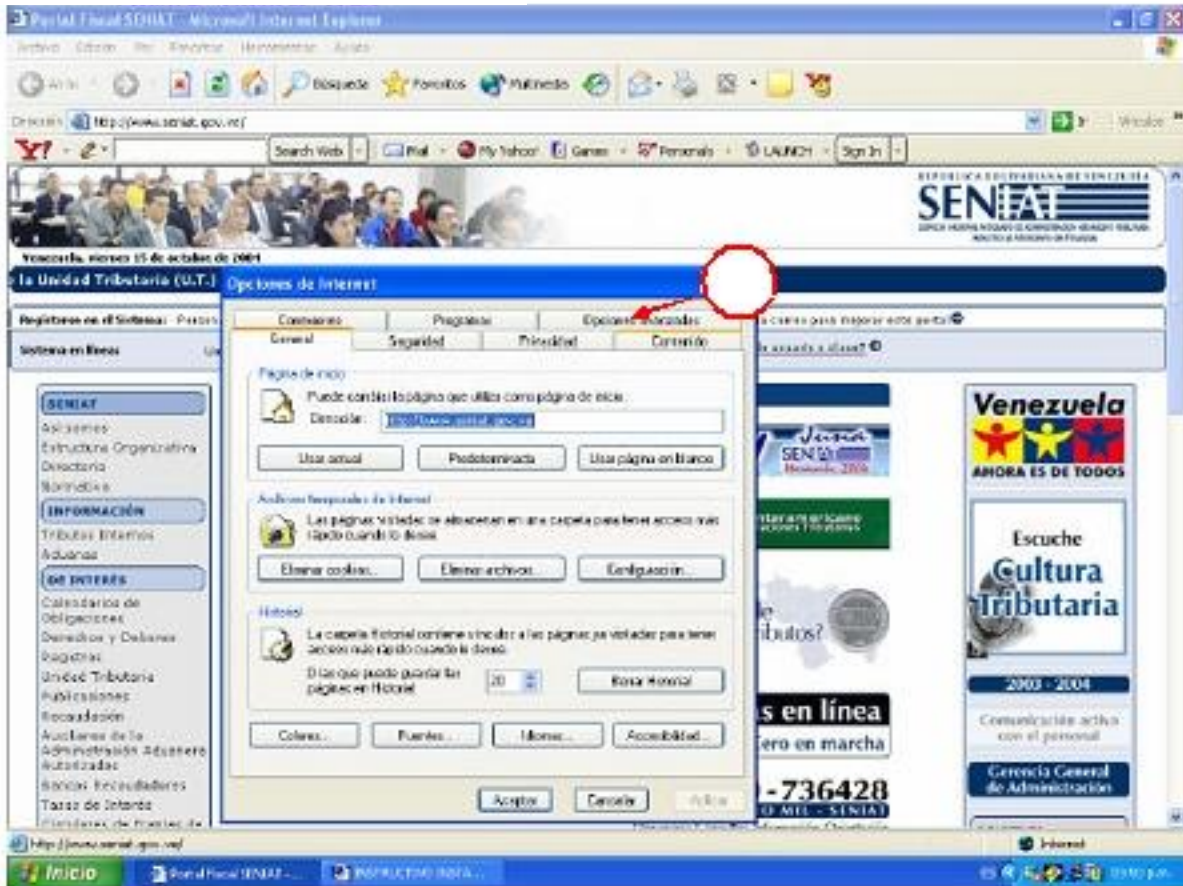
Portal Fiscal SENIAT - Microsoft Internet Explorer

Archivo Edición Ver Favoritos Herramientas Ayuda

Atrás Búsqueda Favoritos Multimedia

Dirección http://www.seniat.gov.ve/ Ir Vínculos

Search Web Mail My Yahoo! Games Personals LAUNCH Sign In

REPÚBLICA BOLIVARIANA DE VENEZUELA SENIAT

Venezuela, viernes 15 de octubre de 2004

la Unidad Tributaria (U.T.)

Regístrese en el Sistema:

Sistema en línea

SENIAT
Autoridades
Estructura Organizativa
Directorio
Normativa
INFORMACIÓN
Tributos Internos
Aduanas
DE INTERÉS
Calendarios de Obligaciones
Derechos y Deberes
Registros
Unidad Tributaria
Publicaciones
Recaudación
Auxiliares de la Administración Aduanera Autorizados
Bancos Recaudadores
Tasas de Interés

Opciones de Internet

Conexiones Programas Opciones avanzadas
General Seguridad Privacidad Contenido

Página de inicio
Puede cambiar la página que utiliza como página de inicio.
Dirección: http://www.seniat.gov.ve/
Usar actual Predeterminada Usar página en blanco

Archivos temporales de Internet
Las páginas visitadas se almacenan en una carpeta para tener acceso más rápido cuando lo desee.
Eliminar cookies... Eliminar archivos... Configuración...

Historial
La carpeta Historial contiene vínculos a las páginas ya visitadas para tener acceso más rápido cuando lo desee.
Días que puede guardar las páginas en Historial: 20 Borrar Historial

Colores... Fuentes... Idiomas... Accesibilidad...

Aceptar Cancelar Aplicar

s en línea
ero en marcha
-736428

Venezuela
AHORA ES DE TODOS

Escuche
Cultura
Tributaria

2003 - 2004

Comunicación activa con el personal

Gerencia General de Administración

http://www.seniat.gov.ve/ Internet

Inicio Portal Fiscal SENIAT - INSTRUCTIVO PARA...